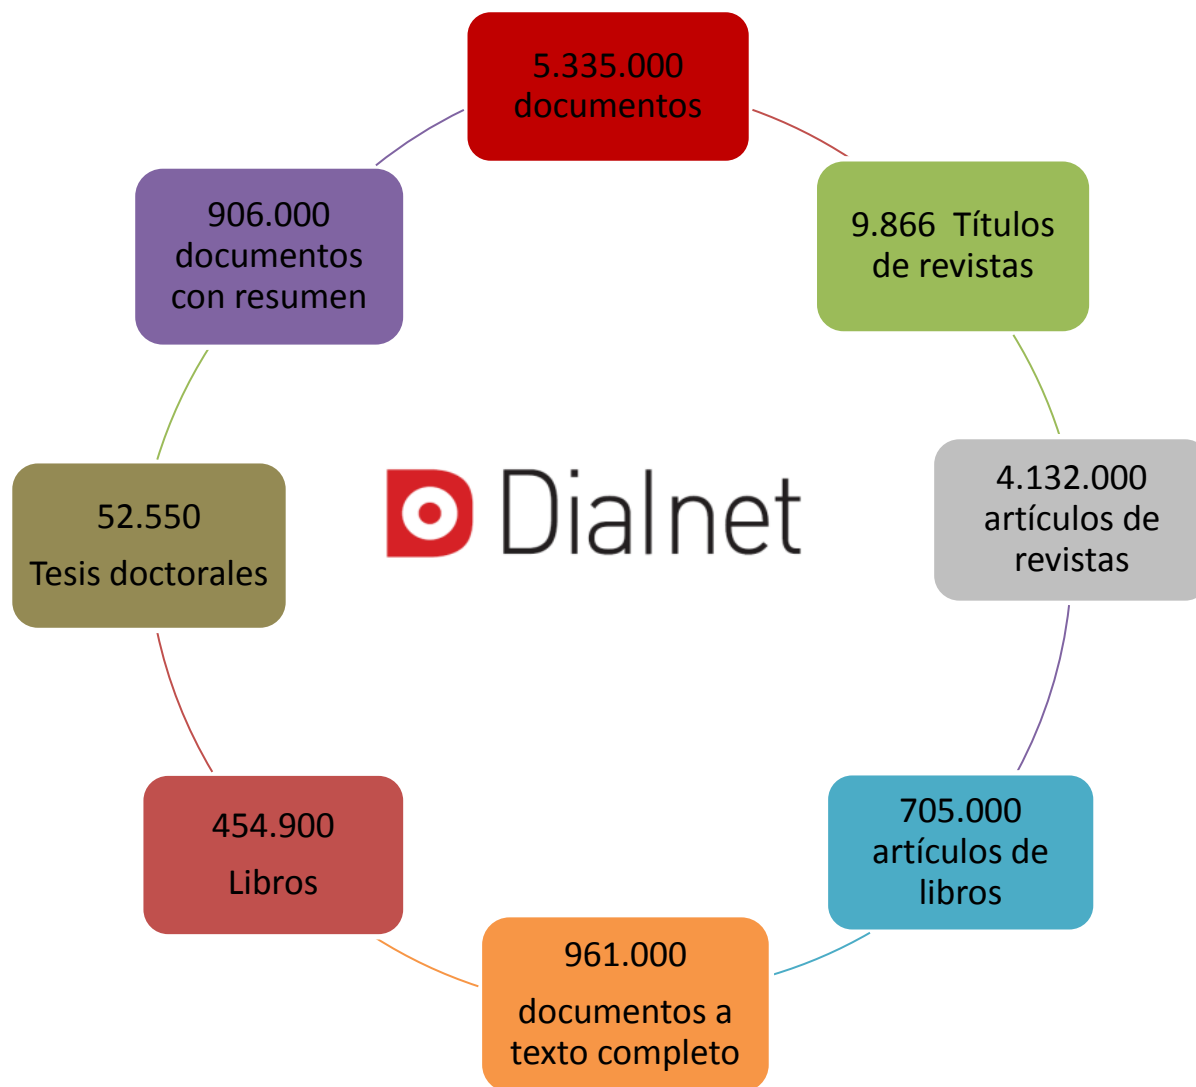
5.335.000 documentos

9.866 Títulos de revistas

4.132.000 artículos de revistas

705.000 artículos de libros

961.000

documentos a texto completo

454.900

Libros

52.550

Tesis doctorales

906.000 documentos con resumen

Dialnet